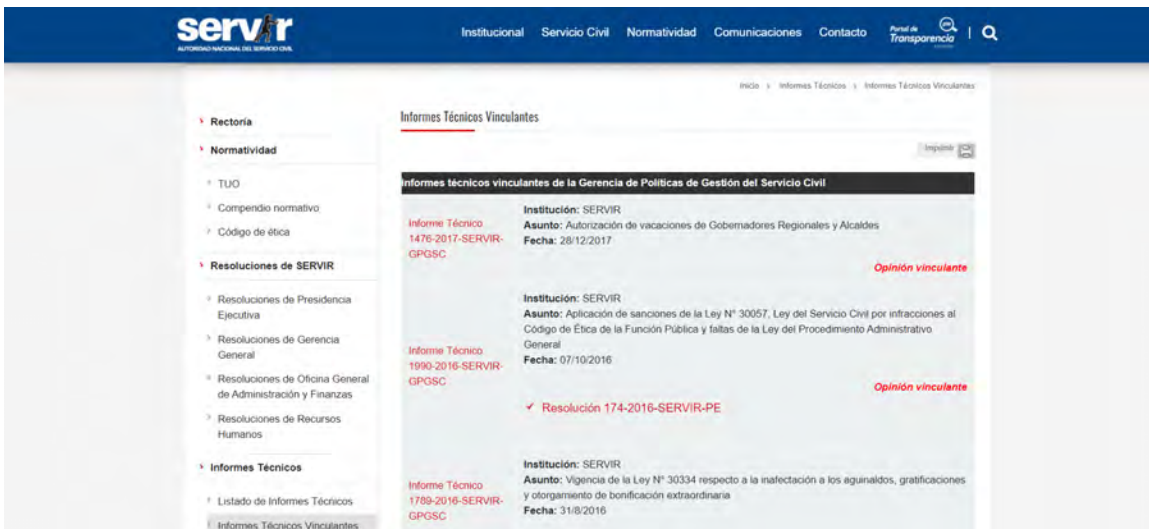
servir
AUTORIDAD NACIONAL DEL SERVICIO CIVIL

Institucional Servicio Civil Normatividad Comunicaciones Contacto Portal de Transparencia | 

Inicio › Informes Técnicos › Informes Técnicos Vinculantes

› Rectoría
› Normatividad
› TUO
› Compendio normativo
› Código de ética
› Resoluciones de SERVIR
› Resoluciones de Presidencia Ejecutiva
› Resoluciones de Gerencia General
› Resoluciones de Oficina General de Administración y Finanzas
› Resoluciones de Recursos Humanos
› Informes Técnicos
› Listado de Informes Técnicos
› Informes Técnicos Vinculantes

Informes Técnicos Vinculantes

Imprimir

Informes técnicos vinculantes de la Gerencia de Políticas de Gestión del Servicio Civil

Informe Técnico 1476-2017-SERVIR-GPGSC
Institución: SERVIR
Asunto: Autorización de vacaciones de Gobernadores Regionales y Alcaldes
Fecha: 28/12/2017
Opinión vinculante

Informe Técnico 1990-2016-SERVIR-GPGSC
Institución: SERVIR
Asunto: Aplicación de sanciones de la Ley N° 30057, Ley del Servicio Civil por infracciones al Código de Ética de la Función Pública y faltas de la Ley del Procedimiento Administrativo General
Fecha: 07/10/2016
Opinión vinculante
✓ Resolución 174-2016-SERVIR-PE

Informe Técnico 1789-2016-SERVIR-GPGSC
Institución: SERVIR
Asunto: Vigencia de la Ley N° 30334 respecto a la inafectación a los aguinaldos, gratificaciones y otorgamiento de bonificación extraordinaria
Fecha: 31/8/2016